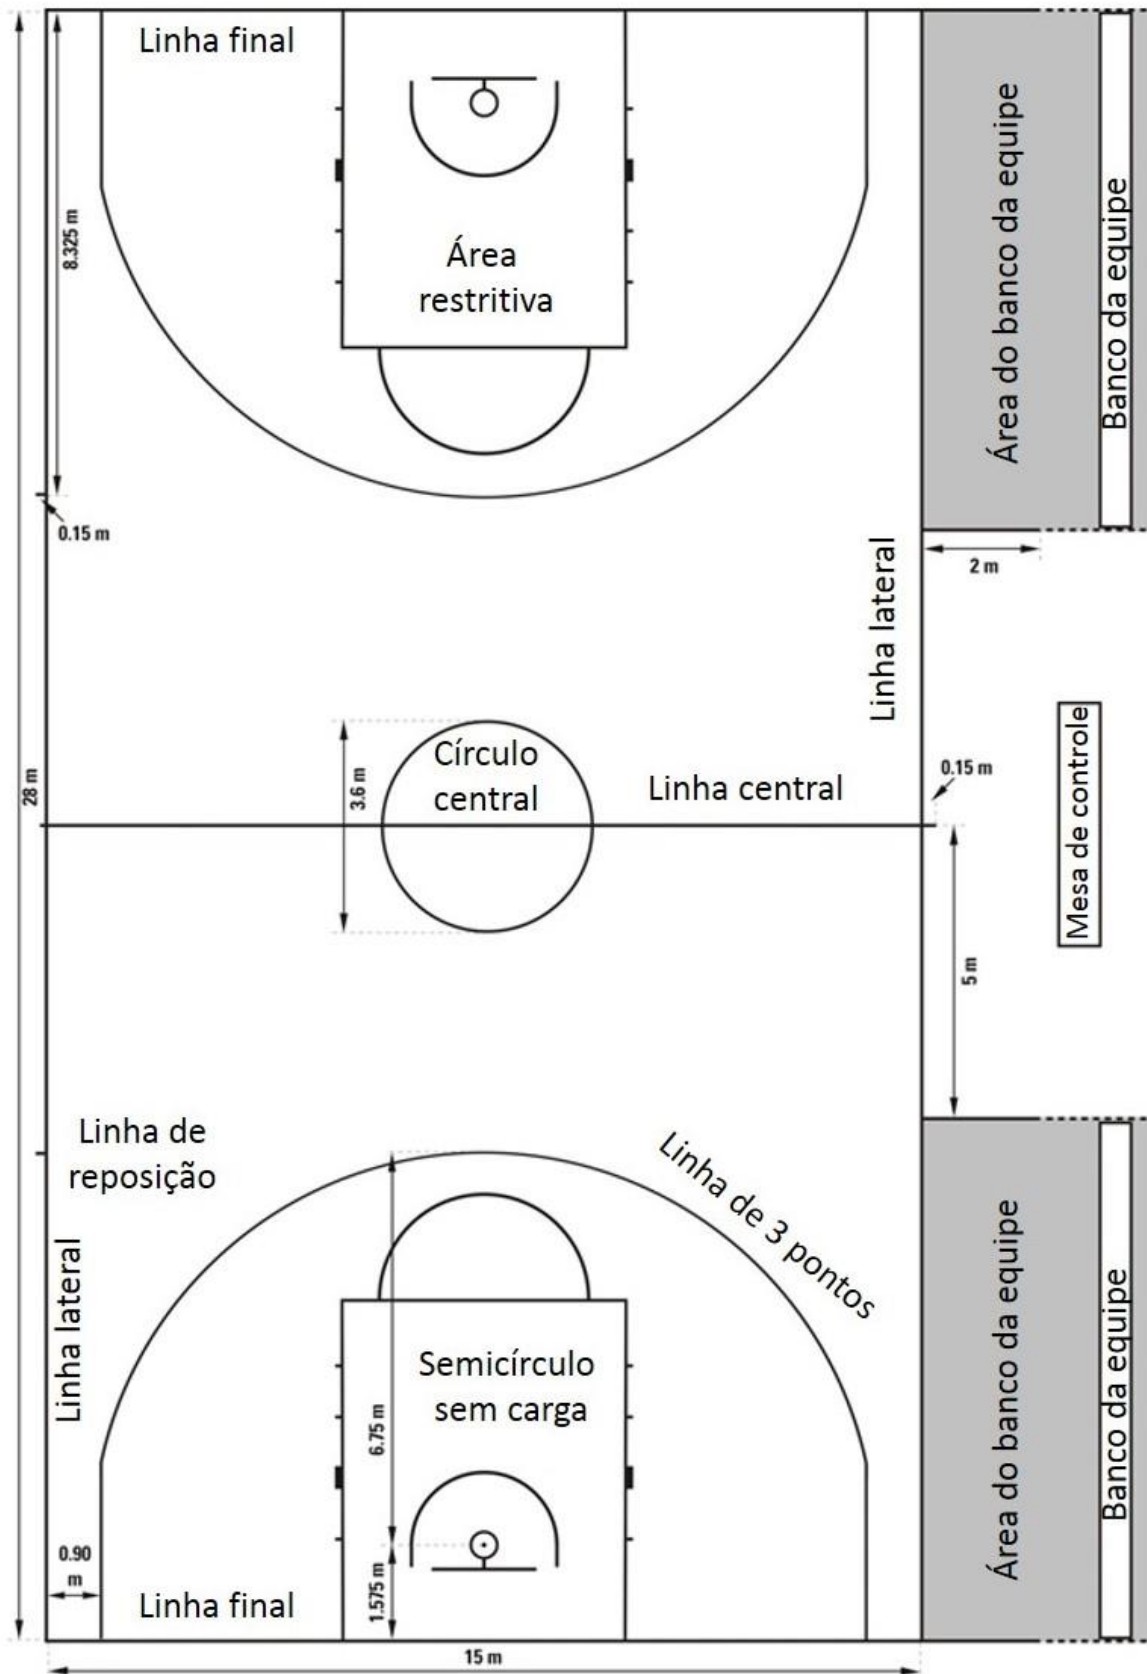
Linha final

Área restritiva

Área do banco da equipe

Banco da equipe

8.325 m

0.15 m

2 m

Linha lateral

28 m

3.6 m

Círculo central

Linha central

0.15 m

Mesa de controle

5 m

Linha de reposição

Linha de 3 pontos

Linha lateral

Semicírculo sem carga

6.75 m

Área do banco da equipe

Banco da equipe

0.90 m

1.575 m

Linha final

15 m